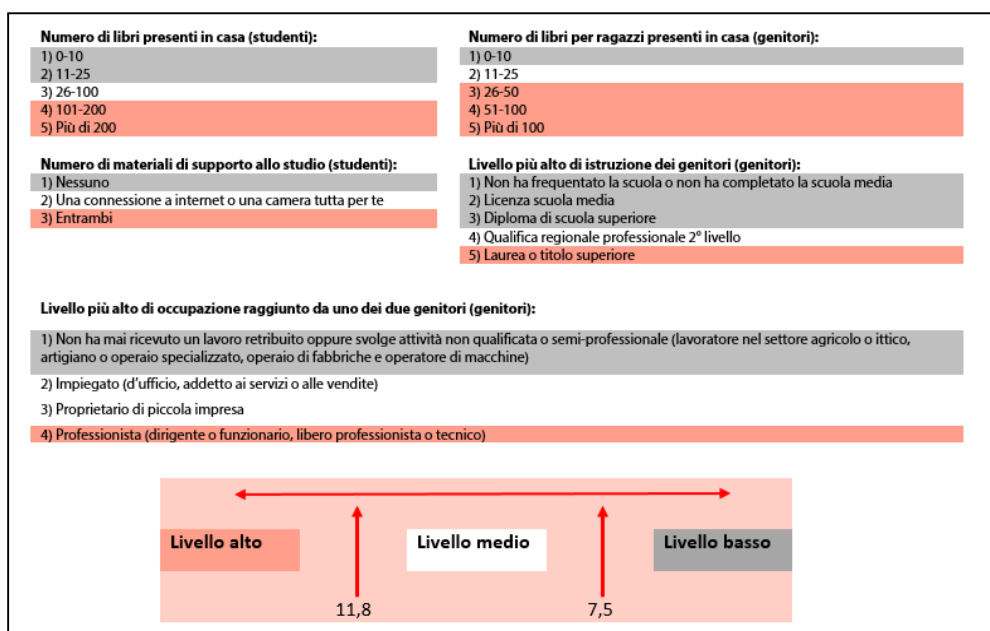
Numero di libri presenti in casa (studenti):
1) 0-10
2) 11-25
3) 26-100
4) 101-200
5) Più di 200

Numero di libri per ragazzi presenti in casa (genitori):
1) 0-10
2) 11-25
3) 26-50
4) 51-100
5) Più di 100

Numero di materiali di supporto allo studio (studenti):
1) Nessuno
2) Una connessione a internet o una camera tutta per te
3) Entrambi

Livello più alto di istruzione dei genitori (genitori):
1) Non ha frequentato la scuola o non ha completato la scuola media
2) Licenza scuola media
3) Diploma di scuola superiore
4) Qualifica regionale professionale 2° livello
5) Laurea o titolo superiore

Livello più alto di occupazione raggiunto da uno dei due genitori (genitori):
1) Non ha mai ricevuto un lavoro retribuito oppure svolge attività non qualificata o semi-professionale (lavoratore nel settore agricolo o ittico, artigiano o operaio specializzato, operaio di fabbriche e operatore di macchine)
2) Impiegato (d'ufficio, addetto ai servizi o alle vendite)
3) Proprietario di piccola impresa
4) Professionista (dirigente o funzionario, libero professionista o tecnico)

Livello alto
Livello medio
Livello basso
11,8
7,5